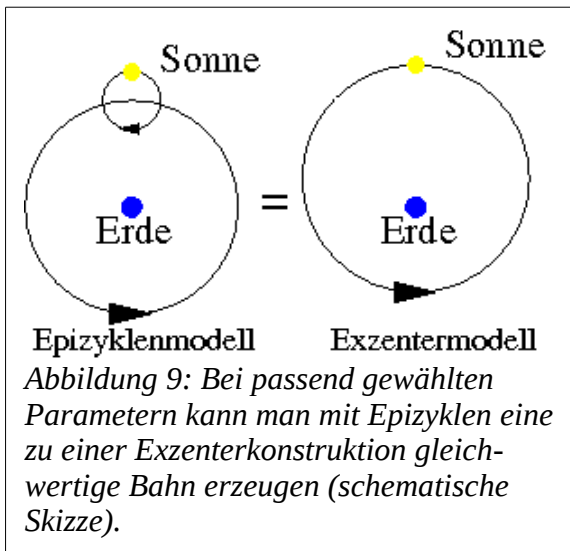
Sonne

Erde

=

Sonne

Erde

Epizyklenmodell

Exzentermodell

*Abbildung 9: Bei passend gewählten Parametern kann man mit Epizyklen eine zu einer Exzenterkonstruktion gleichwertige Bahn erzeugen (schematische Skizze).*